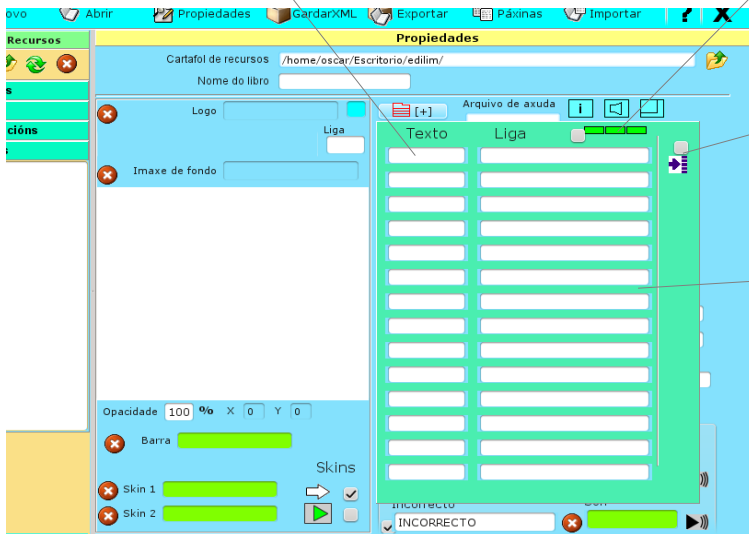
ovo Abrir Propiedades GardarXML Exportar Páxinas Importar ? X

Recursos

s

cións

s

Propiedades

Cartafol de recursos /home/oscar/Escritorio/edilim/

Nome do libro

Logo

Liga

Imaxe de fondo

[+]

Arquivo de axuda

i

Texto Liga

Opacidade 100 % X 0 Y 0

Barra

Skins

Skin 1

Skin 2

Incorrecto

INCORRECTO

Son